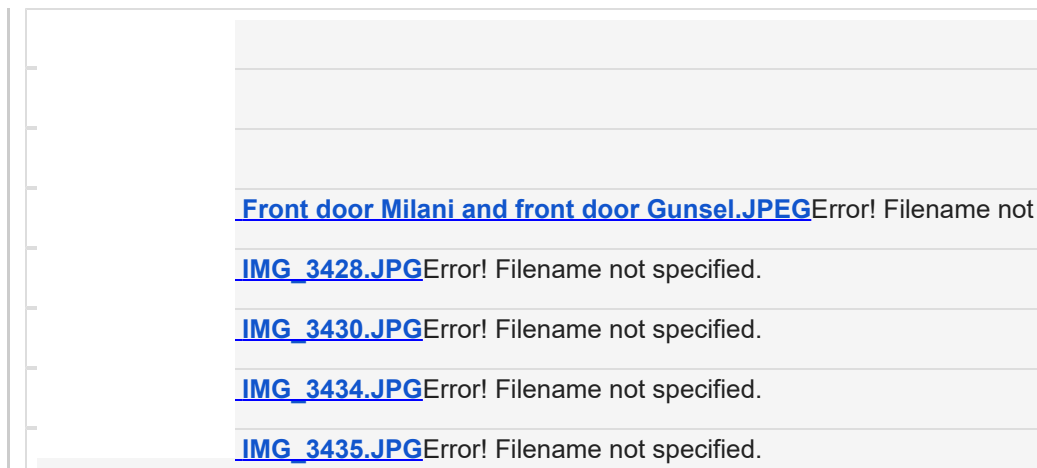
Front door Milani and front door Gunsel.JPEGError! Filename not

IMG_3428.JPGError! Filename not specified.

IMG_3430.JPGError! Filename not specified.

IMG_3434.JPGError! Filename not specified.

IMG_3435.JPGError! Filename not specified.